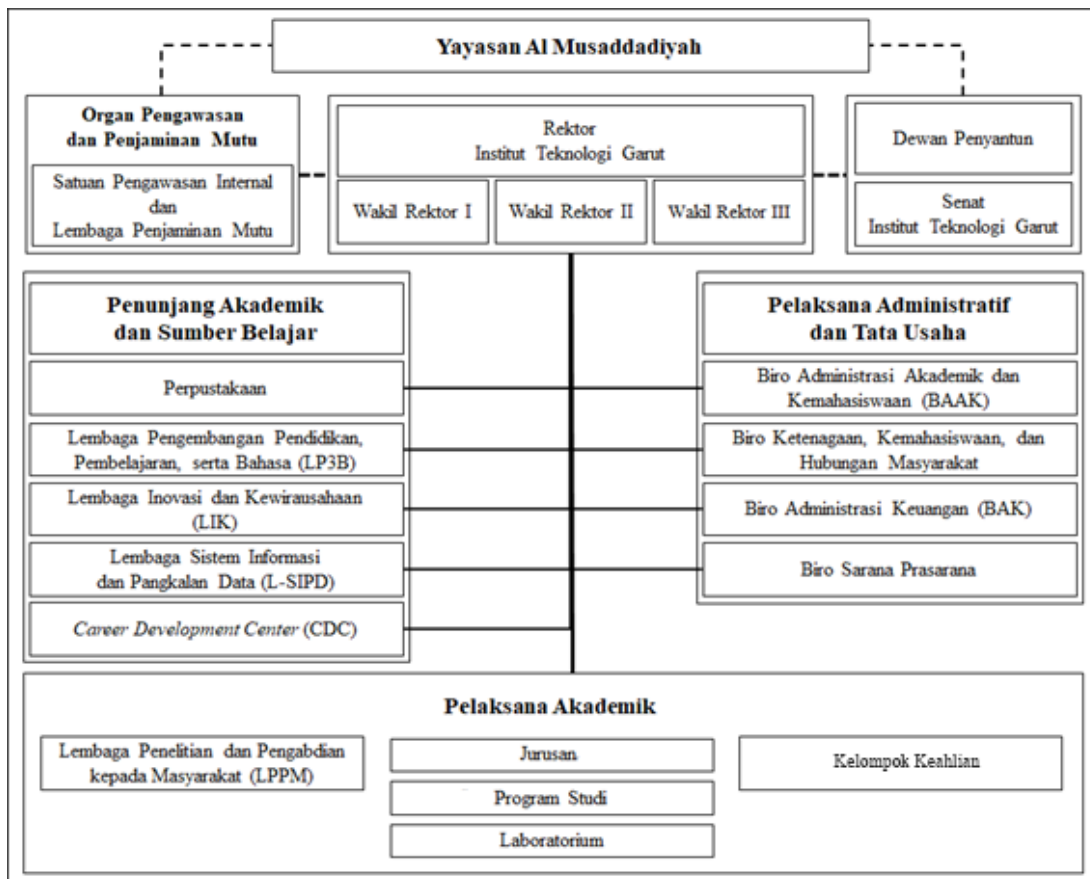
Yayasan Al Musaddadiyah

Organ Pengawasan dan Penjaminan Mutu

Satuan Pengawasan Internal dan Lembaga Penjaminan Mutu

Rektor Institut Teknologi Garut

Wakil Rektor I

Wakil Rektor II

Wakil Rektor III

Dewan Penyantun

Senat Institut Teknologi Garut

Penunjang Akademik dan Sumber Belajar

Perpustakaan

Lembaga Pengembangan Pendidikan, Pembelajaran, serta Bahasa (LP3B)

Lembaga Inovasi dan Kewirausahaan (LIK)

Lembaga Sistem Informasi dan Pangkalan Data (L-SIPD)

Career Development Center (CDC)

Pelaksana Administratif dan Tata Usaha

Biro Administrasi Akademik dan Kemahasiswaan (BAAK)

Biro Ketenagaan, Kemahasiswaan, dan Hubungan Masyarakat

Biro Administrasi Keuangan (BAK)

Biro Sarana Prasarana

Pelaksana Akademik

Lembaga Penelitian dan Pengabdian kepada Masyarakat (LPPM)

Jurusan

Program Studi

Laboratorium

Kelompok Keahlian